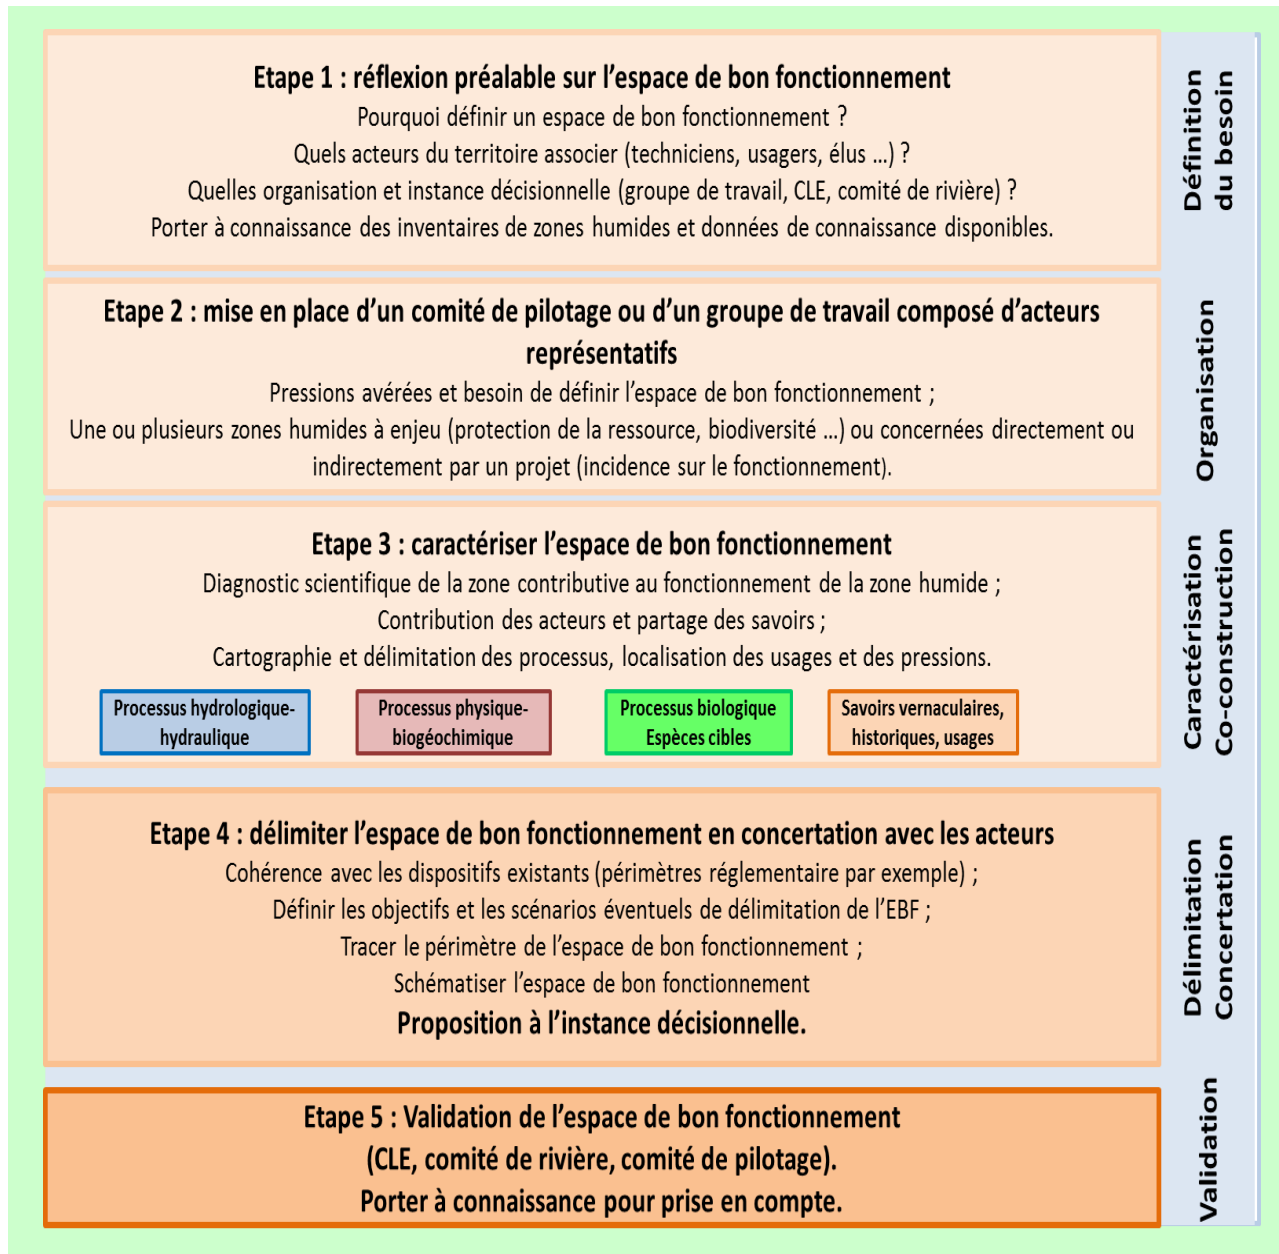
Etape 1 : réflexion préalable sur l'espace de bon fonctionnement
Pourquoi définir un espace de bon fonctionnement ?
Quels acteurs du territoire associer (techniciens, usagers, élus ...) ?
Quelles organisation et instance décisionnelle (groupe de travail, CLE, comité de rivière) ?
Porter à connaissance des inventaires de zones humides et données de connaissance disponibles.

Définition du besoin

Etape 2 : mise en place d'un comité de pilotage ou d'un groupe de travail composé d'acteurs représentatifs
Pressions avérées et besoin de définir l'espace de bon fonctionnement ;
Une ou plusieurs zones humides à enjeu (protection de la ressource, biodiversité ...) ou concernées directement ou indirectement par un projet (incidence sur le fonctionnement).

Organisation

Etape 3 : caractériser l'espace de bon fonctionnement
Diagnostic scientifique de la zone contributive au fonctionnement de la zone humide ;
Contribution des acteurs et partage des savoirs ;
Cartographie et délimitation des processus, localisation des usages et des pressions.

Processus hydrologique-hydraulique
Processus physique-biogéochimique
Processus biologique Espèces cibles
Savoirs vernaculaires, historiques, usages

Caractérisation Co-construction

Etape 4 : délimiter l'espace de bon fonctionnement en concertation avec les acteurs
Cohérence avec les dispositifs existants (périmètres réglementaire par exemple) ;
Définir les objectifs et les scénarios éventuels de délimitation de l'EBF ;
Tracer le périmètre de l'espace de bon fonctionnement ;
Schématiser l'espace de bon fonctionnement
Proposition à l'instance décisionnelle.

Délimitation Concertation

Etape 5 : Validation de l'espace de bon fonctionnement
(CLE, comité de rivière, comité de pilotage).
Porter à connaissance pour prise en compte.

Validation